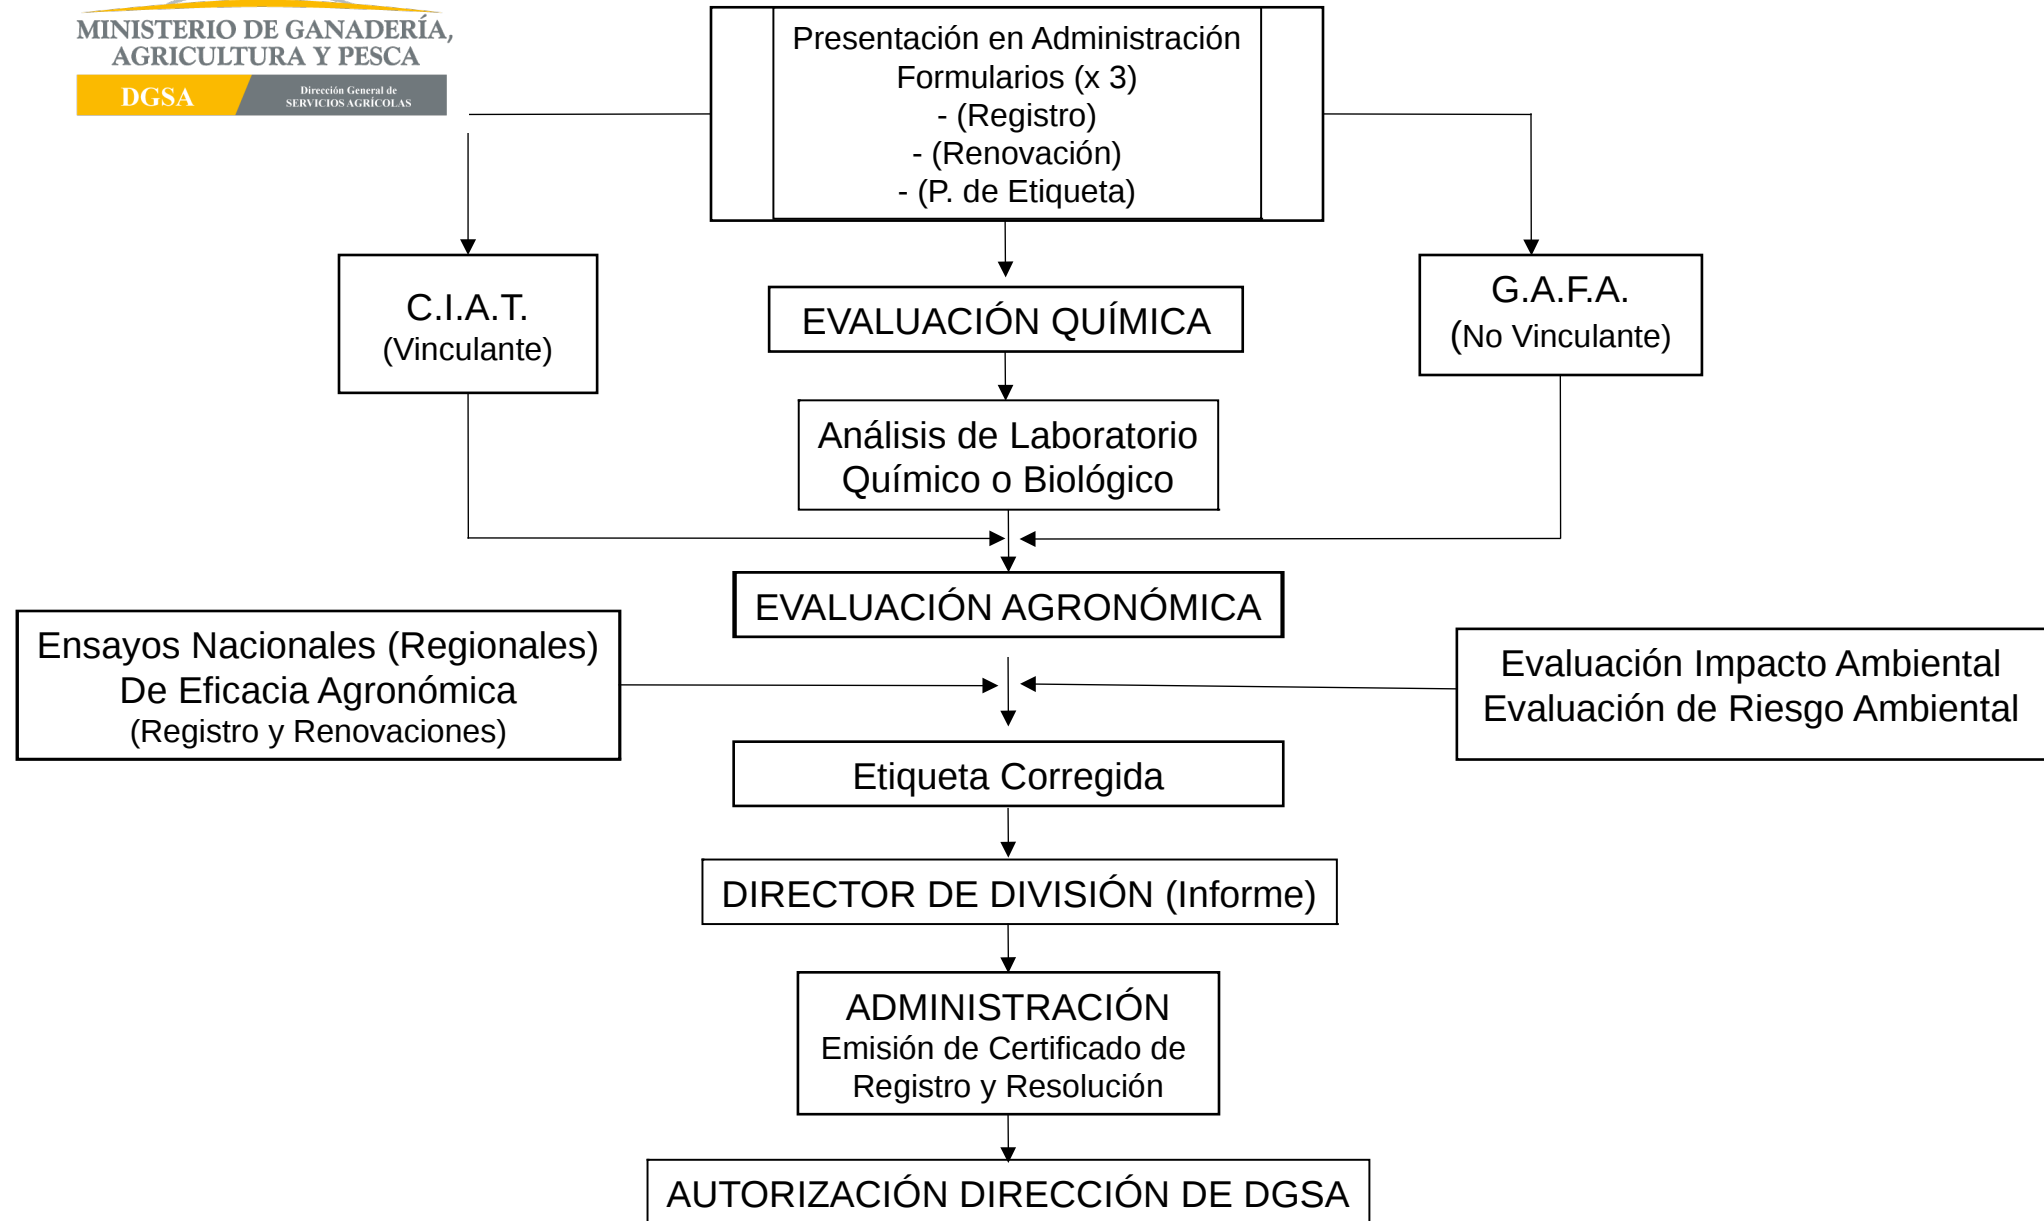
MINISTERIO DE GANADERÍA, AGRICULTURA Y PESCA
DGSA Dirección General de SERVICIOS AGRÍCOLAS

Presentación en Administración
Formularios (x 3)
- (Registro)
- (Renovación)
- (P. de Etiqueta)

C.I.A.T.
(Vinculante)

EVALUACIÓN QUÍMICA

G.A.F.A.
(No Vinculante)

Análisis de Laboratorio
Químico o Biológico

EVALUACIÓN AGRONÓMICA

Ensayos Nacionales (Regionales)
De Eficacia Agronómica
(Registro y Renovaciones)

Evaluación Impacto Ambiental
Evaluación de Riesgo Ambiental

Etiqueta Corregida

DIRECTOR DE DIVISIÓN (Informe)

ADMINISTRACIÓN
Emisión de Certificado de
Registro y Resolución

AUTORIZACIÓN DIRECCIÓN DE DGSA